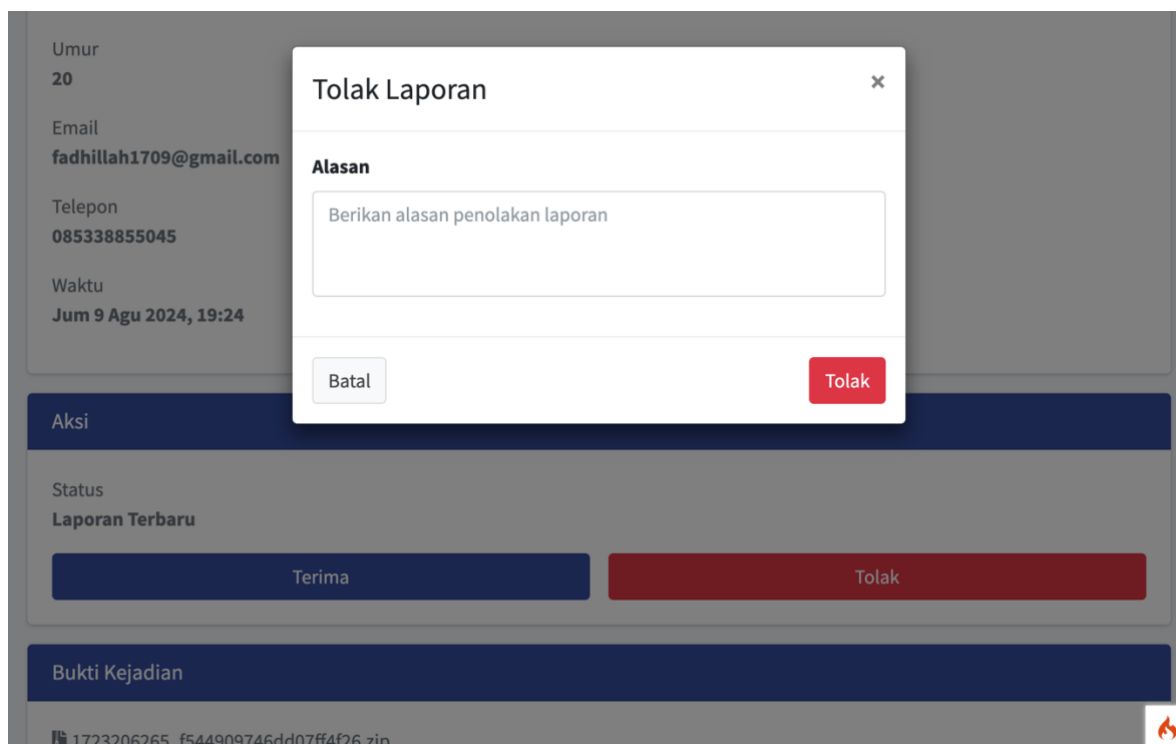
Umur
20

Email
fadhillah1709@gmail.com

Telepon
085338855045

Waktu
Jum 9 Agu 2024, 19:24

Tolak Laporan

×

Alasan

Berikan alasan penolakan laporan

Batal

Tolak

Aksi

Status
Laporan Terbaru

Terima

Tolak

Bukti Kejadian

1723206265_f544909746dd07ff4f26.zip